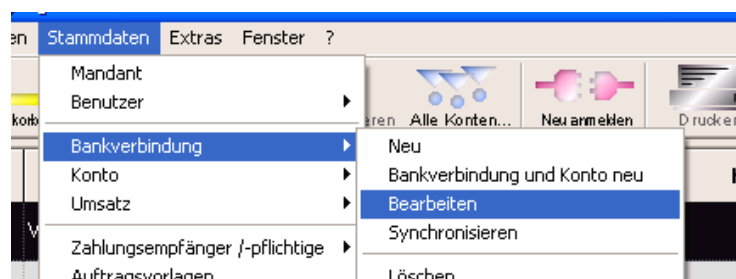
en Stammdaten Extras Fenster ?

Mandant
Benutzer
Bankverbindung
Konto
Umsatz
Zahlungsempfänger /-pflichtige
Auftragsvorlagen

korb
ren Alle Konten...
Neu anmelden
Drucker

Neu
Bankverbindung und Konto neu
Bearbeiten
Synchronisieren
Löschen